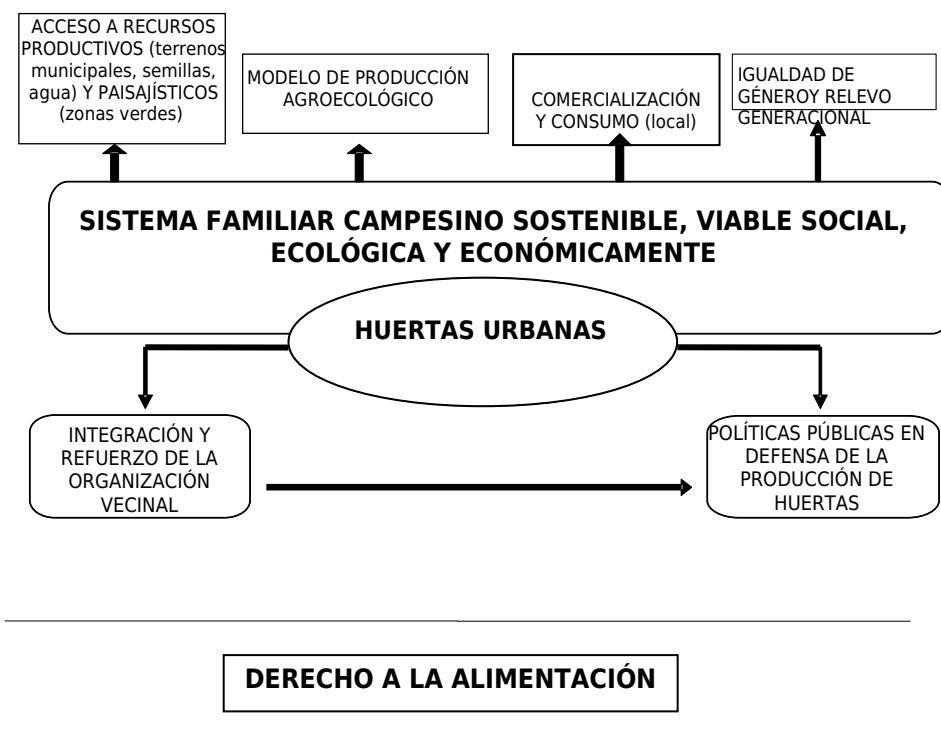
ACCESO A RECURSOS PRODUCTIVOS (terrenos municipales, semillas, agua) Y PAISAJÍSTICOS (zonas verdes)

MODELO DE PRODUCCIÓN AGROECOLÓGICO

COMERCIALIZACIÓN Y CONSUMO (local)

IGUALDAD DE GÉNEROY RELEVO GENERACIONAL

SISTEMA FAMILIAR CAMPESINO SOSTENIBLE, VIABLE SOCIAL, ECOLÓGICA Y ECONÓMICAMENTE

HUERTAS URBANAS

INTEGRACIÓN Y REFUERZO DE LA ORGANIZACIÓN VECINAL

POLÍTICAS PÚBLICAS EN DEFENSA DE LA PRODUCCIÓN DE HUERTAS

DERECHO A LA ALIMENTACIÓN